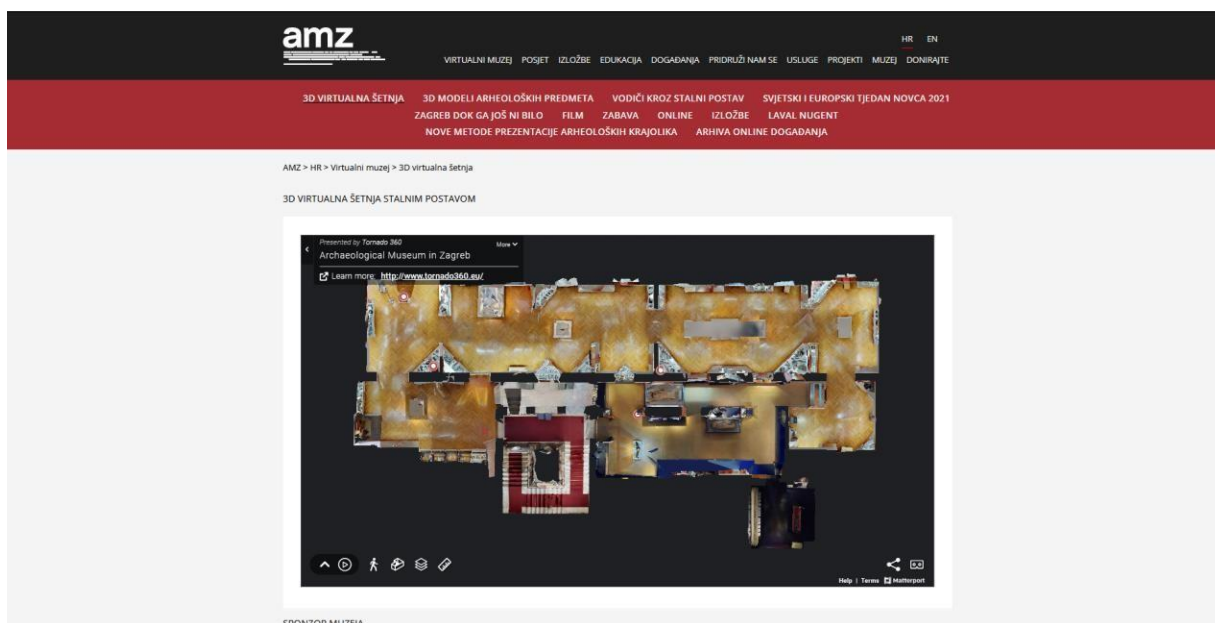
amz

HR EN

VIRTUALNI MUZEJ POSJET IZLOŽBE EDUKACIJA DOGAĐANJA PRIDRUŽI NAM SE USLUGE PROJEKTI MUZEJ DONIRAJTE

3D VIRTUALNA ŠETNJA 3D MODELI ARHEOLOŠKIH PREDMETA VODIČI KROZ STALNI POSTAV SVJETSKI I EUROPSKI TJEDAN NOVCA 2021 ZAGREB DOK GA JOŠ NI BILO FILM ZABAVA ONLINE IZLOŽBE LAVAL NUGENT NOVE METODE PREZENTACIJE ARHEOLOŠKIH KRAJOLIKA ARHIVA ONLINE DOGAĐANJA

AMZ > HR > Virtualni muzej > 3D virtualna šetnja

3D VIRTUALNA ŠETNJA STALNIM POSTAVOM

Presented by Tornado 360
More
Archaeological Museum in Zagreb
Learn more: http://www.tornado360.eu/

Help | Terms Matterport

SPONZOR MUZEJA